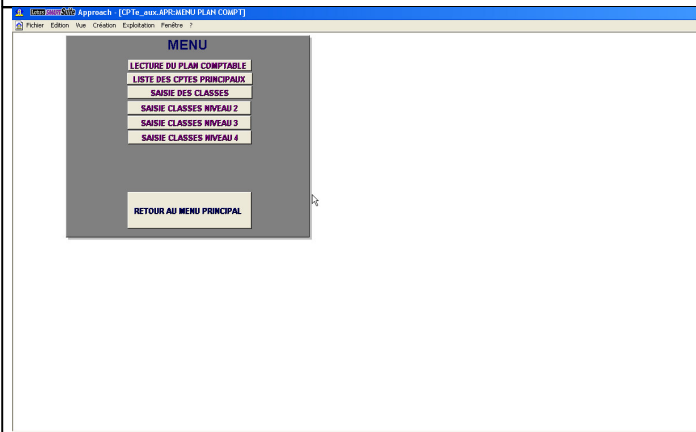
Lotus SmartSuite Approach - [CPTe_aux.APR:MENU PLAN COMPT]

Fichier Edition Vue Création Exploitation Fenêtre ?

MENU

LECTURE DU PLAN COMPTABLE

LISTE DES CPTES PRINCIPAUX

SAISIE DES CLASSES

SAISIE CLASSES NIVEAU 2

SAISIE CLASSES NIVEAU 3

SAISIE CLASSES NIVEAU 4

RETOUR AU MENU PRINCIPAL